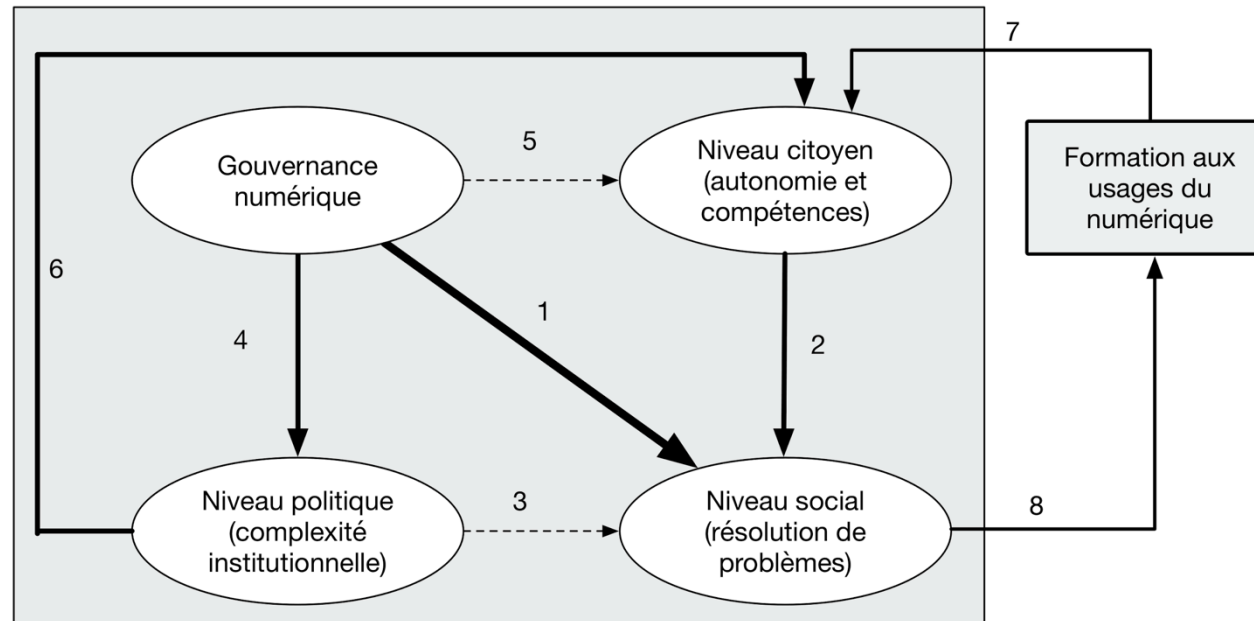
7

5

Gouvernance numérique

Niveau citoyen (autonomie et compétences)

Formation aux usages du numérique

6

1

4

2

Niveau politique (complexité institutionnelle)

3

Niveau social (résolution de problèmes)

8